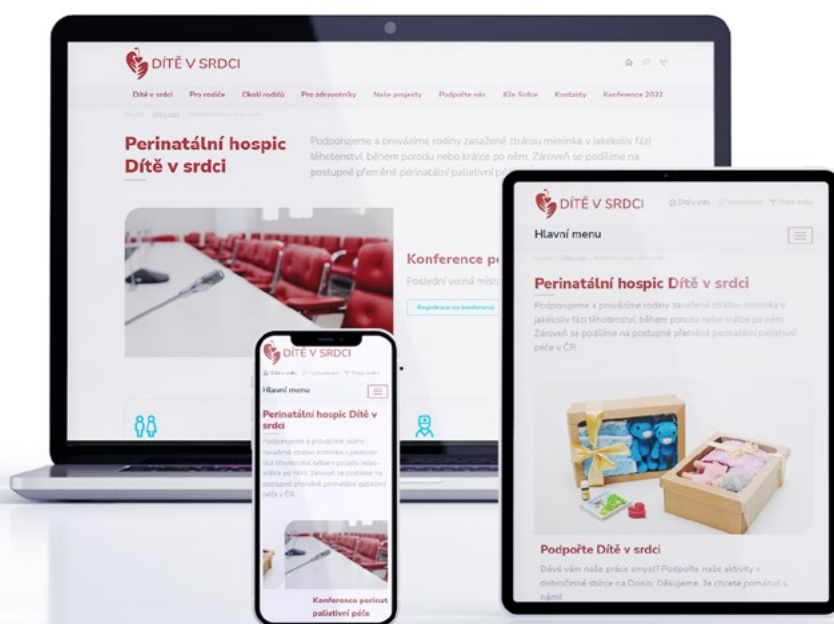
DÍTĚ V SRDCI

Dítě v srdci Pro rodiče Okolí rodičů Pro zdravotníky Naše projekty Podpořte nás Klíč Srdce Kontakty Konference 2022

Perinatální hospic Dítě v srdci

Podporujeme a provázíme rodiny zasažené ztrátou miminka v jakékoliv fázi těhotenství, během porodu nebo krátce po něm. Zároveň se podílíme na postupné přeměně perinatální paliativní p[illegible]

Konference pe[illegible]

Poslední volná míst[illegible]

Registrace na konferenci

DÍTĚ V SRDCI

Hlavní menu

Perinatální hospic Dítě v srdci

Podporujeme a provázíme rodiny zasažené ztrátou miminka v jakékoliv fázi těhotenství, během porodu nebo krátce po něm. Zároveň se podílíme na postupné přeměně perinatální paliativní péče v ČR.

Konference perinat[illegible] paliativní péče

DÍTĚ V SRDCI

Dítě v srdci Vyhledávání Plaťte srdcem

Hlavní menu

Perinatální hospic Dítě v srdci

Podporujeme a provázíme rodiny zasažené ztrátou miminka v jakékoliv fázi těhotenství, během porodu nebo krátce po něm. Zároveň se podílíme na postupné přeměně perinatální paliativní péče v ČR.

Podpořte Dítě v srdci

Dává vám naše práce smysl? Podpořte naše aktivity v dobročinné sbírce na Donio. Děkujeme, že chcete pomáhat s námi!